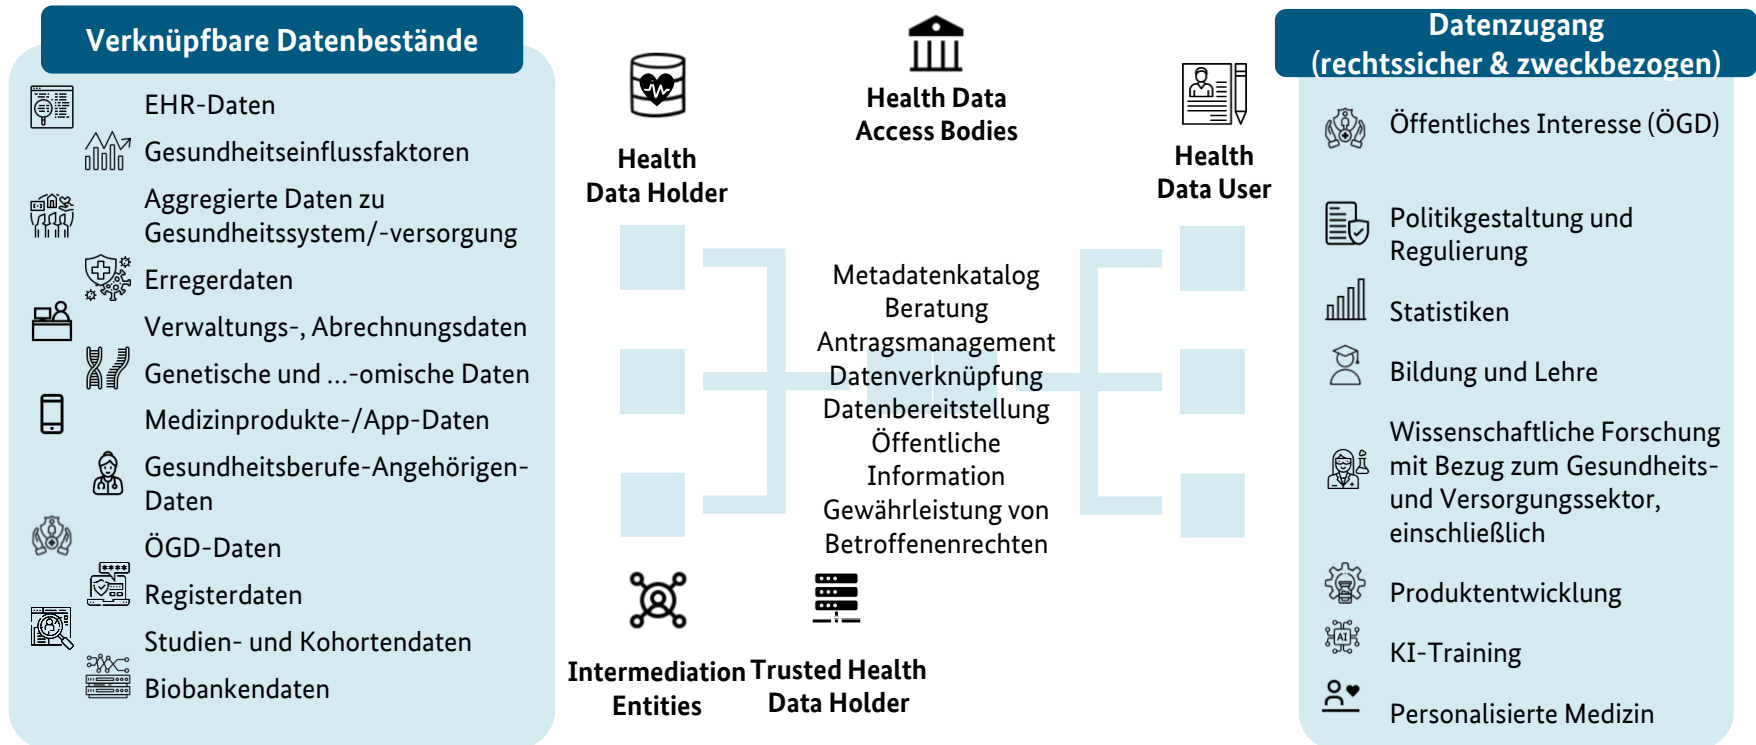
Verknüpfbare Datenbestände

EHR-Daten
Gesundheitseinflussfaktoren
Aggregierte Daten zu Gesundheitssystem/-versorgung
Erregerdaten
Verwaltungs-, Abrechnungsdaten
Genetische und ...-omische Daten
Medizinprodukte-/App-Daten
Gesundheitsberufe-Angehörigen-Daten
ÖGD-Daten
Registerdaten
Studien- und Kohortendaten
Biobankendaten

Health Data Holder

Health Data Access Bodies

Health Data User

Metadatenkatalog
Beratung
Antragsmanagement
Datenverknüpfung
Datenbereitstellung
Öffentliche Information
Gewährleistung von Betroffenenrechten

Intermediation Entities

Trusted Health Data Holder

Datenzugang (rechtssicher & zweckbezogen)

Öffentliches Interesse (ÖGD)
Politikgestaltung und Regulierung
Statistiken
Bildung und Lehre
Wissenschaftliche Forschung mit Bezug zum Gesundheits- und Versorgungssektor, einschließlich
Produktentwicklung
KI-Training
Personalisierte Medizin